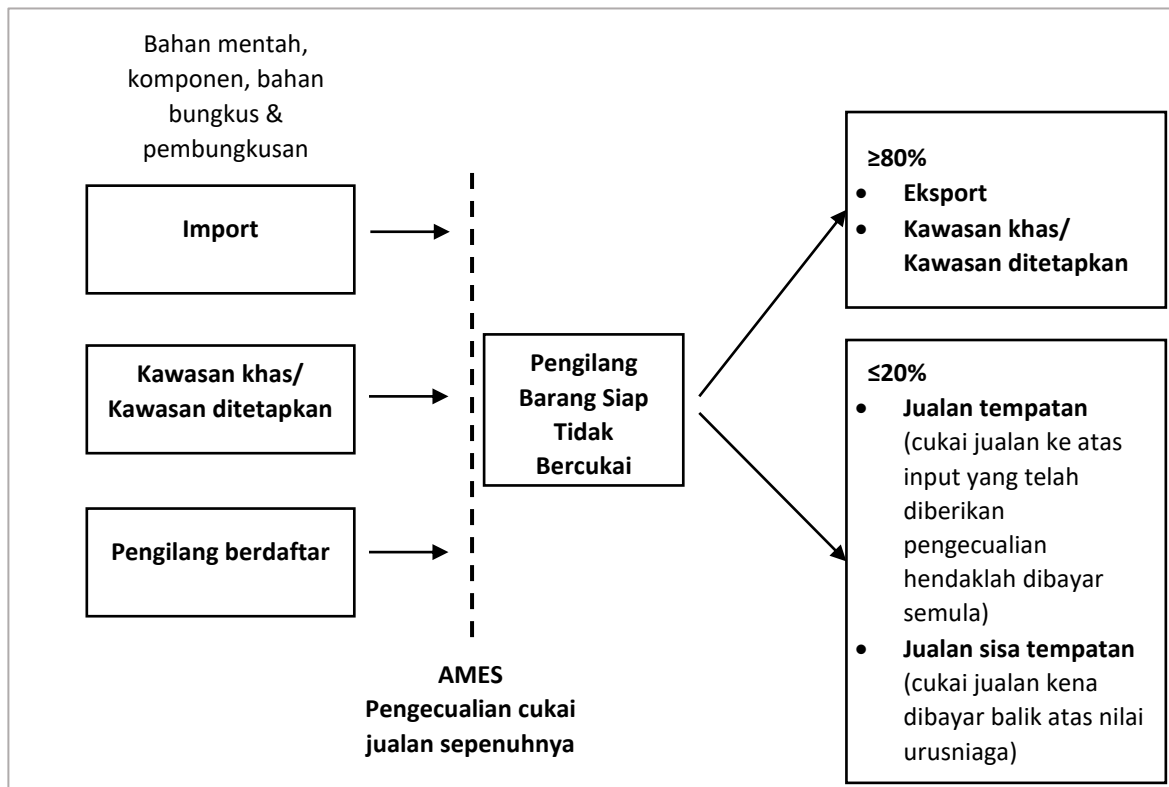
Bahan mentah, komponen, bahan bungkus & pembungkusan

Import

Kawasan khas/ Kawasan ditetapkan

Pengilang berdaftar

Pengilang Barang Siap Tidak Bercukai

AMES
Pengecualian cukai jualan sepenuhnya

≥80%
- Eksport
- Kawasan khas/ Kawasan ditetapkan

≤20%
- Jualan tempatan (cukai jualan ke atas input yang telah diberikan pengecualian hendaklah dibayar semula)
- Jualan sisa tempatan (cukai jualan kena dibayar balik atas nilai urusniaga)